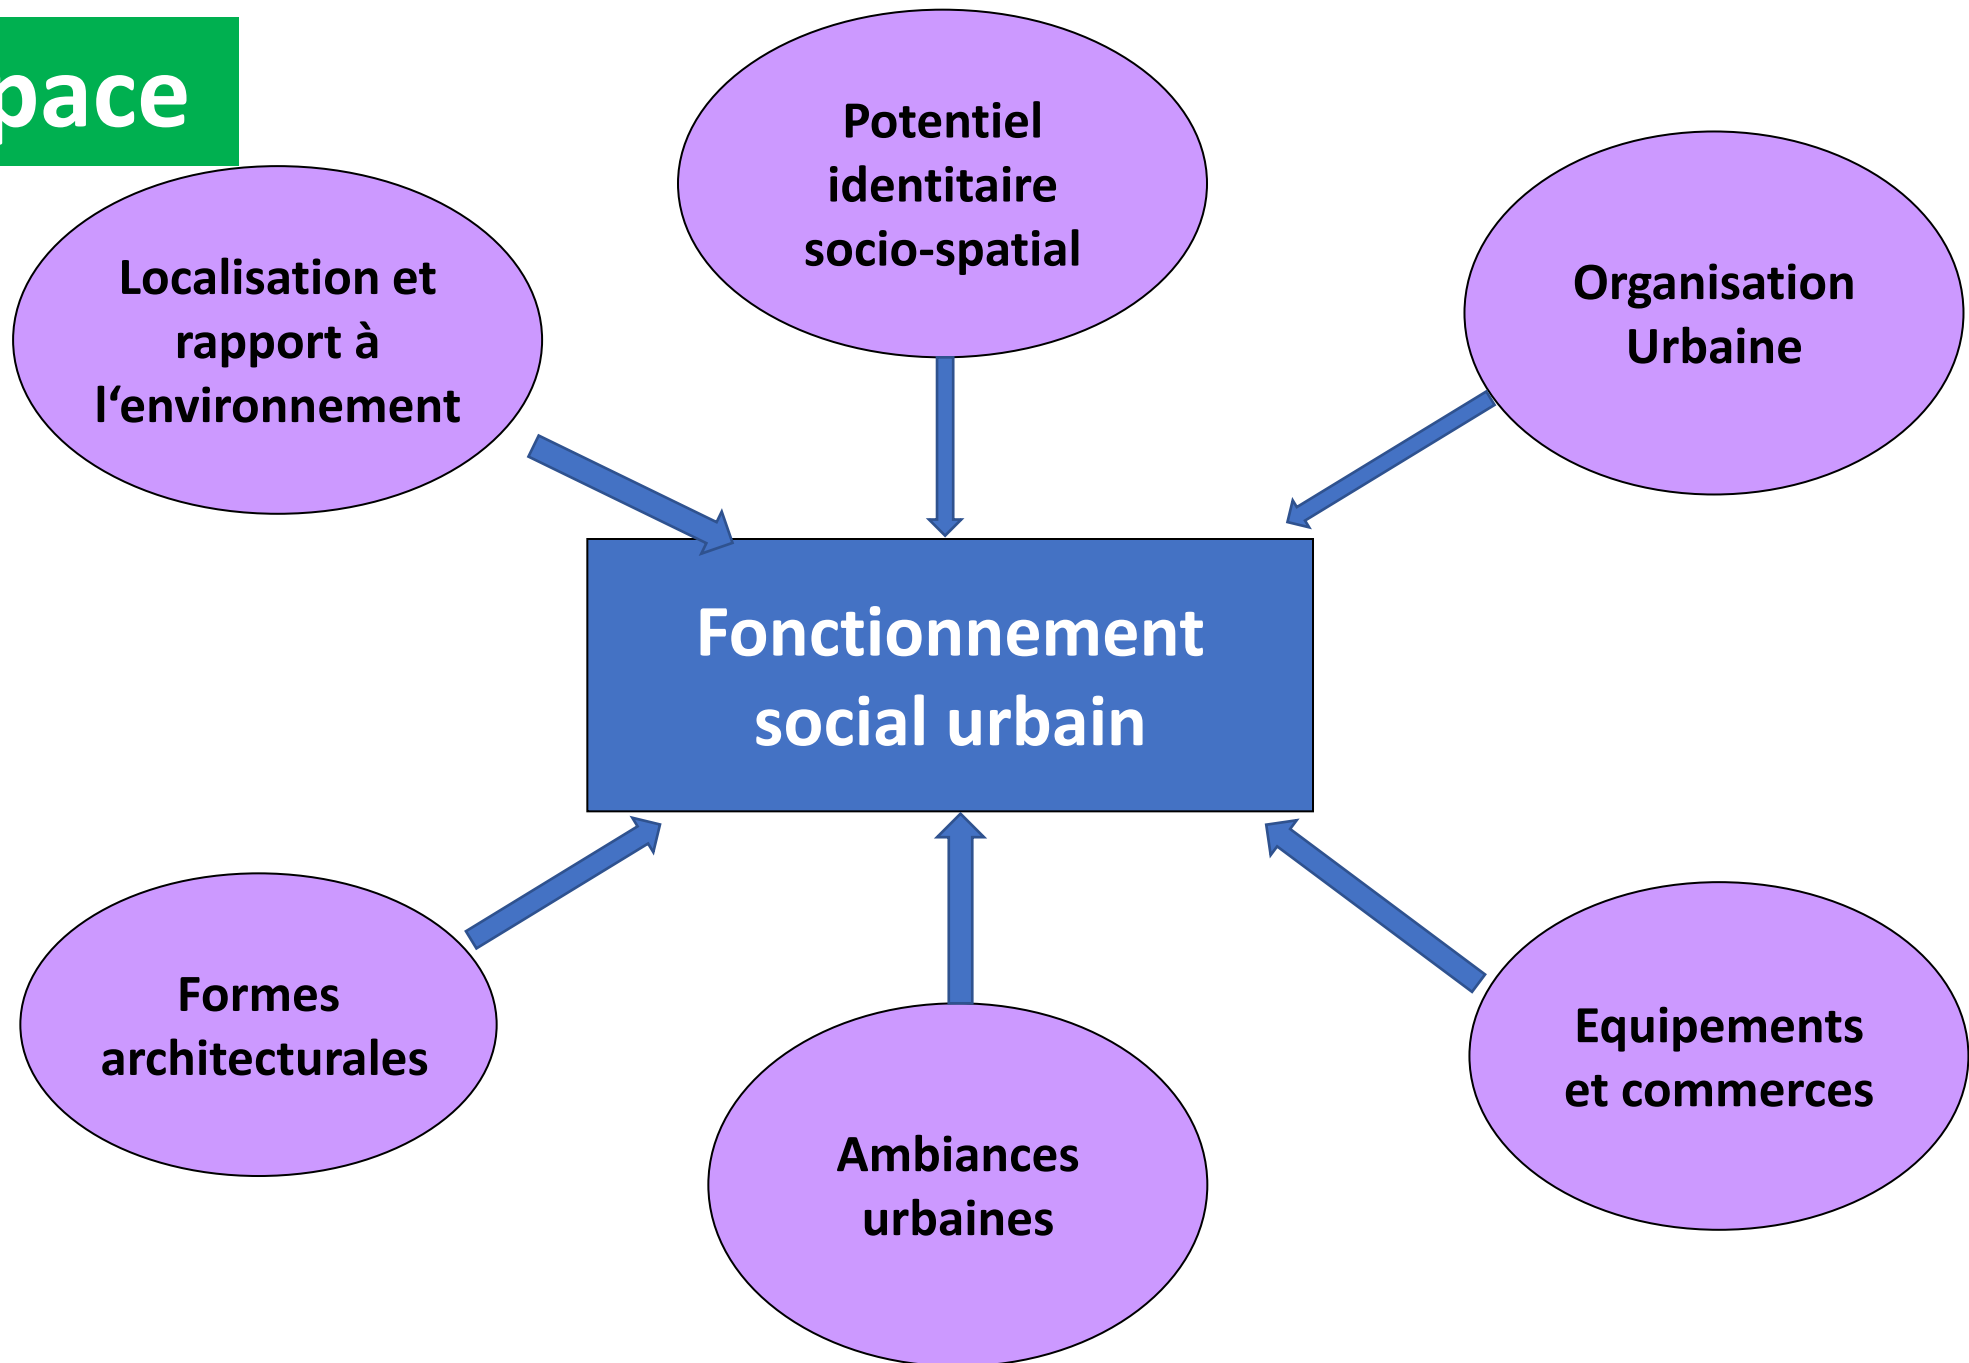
pace

Potentiel identitaire socio-spatial

Localisation et rapport à l‘environnement

Organisation Urbaine

Fonctionnement social urbain

Formes architecturales

Ambiances urbaines

Equipements et commerces